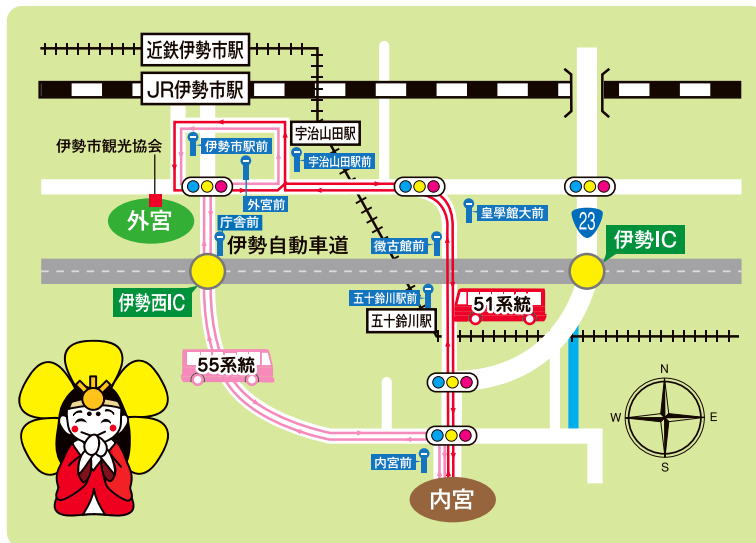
近鉄伊勢市駅

JR伊勢市駅

宇治山田駅

伊勢市観光協会

伊勢市駅前

宇治山田駅前

外宮前

外宮

庁舎前

皇學館大前

23

伊勢IC

伊勢自動車道

徴古館前

伊勢西IC

五十鈴川駅前

51系統

五十鈴川駅

55系統

N

W

E

S

内宮前

内宮